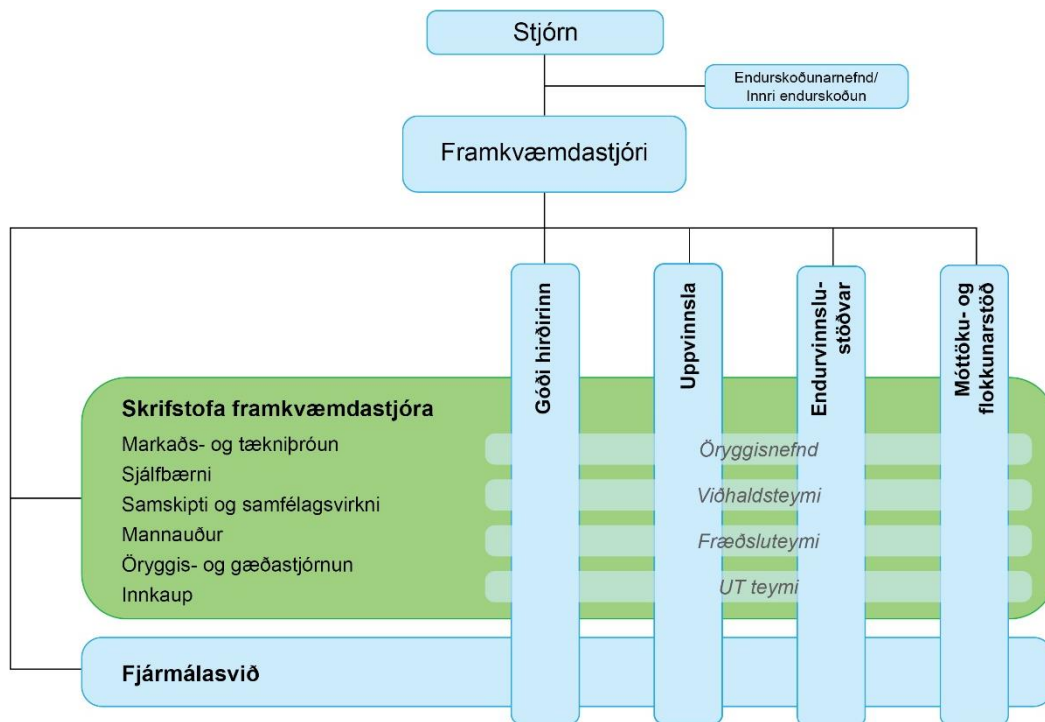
Stjórn

Endurskoðunarnefnd/
Innri endurskoðun

Framkvæmdastjóri

Góði hirðirinn

Uppvinnsla

Endurvinnslustöðvar

Móttöku- og flokkunarstöð

Skrifstofa framkvæmdastjóra
Markaðs- og tækniþróun
Sjálfbærni
Samskipti og samfélagsvirkni
Mannauður
Öryggis- og gæðastjórnun
Innkaup

Öryggisnefnd
Viðhaldsteymi
Fræðsluteymi
UT teymi

Fjármálasvið